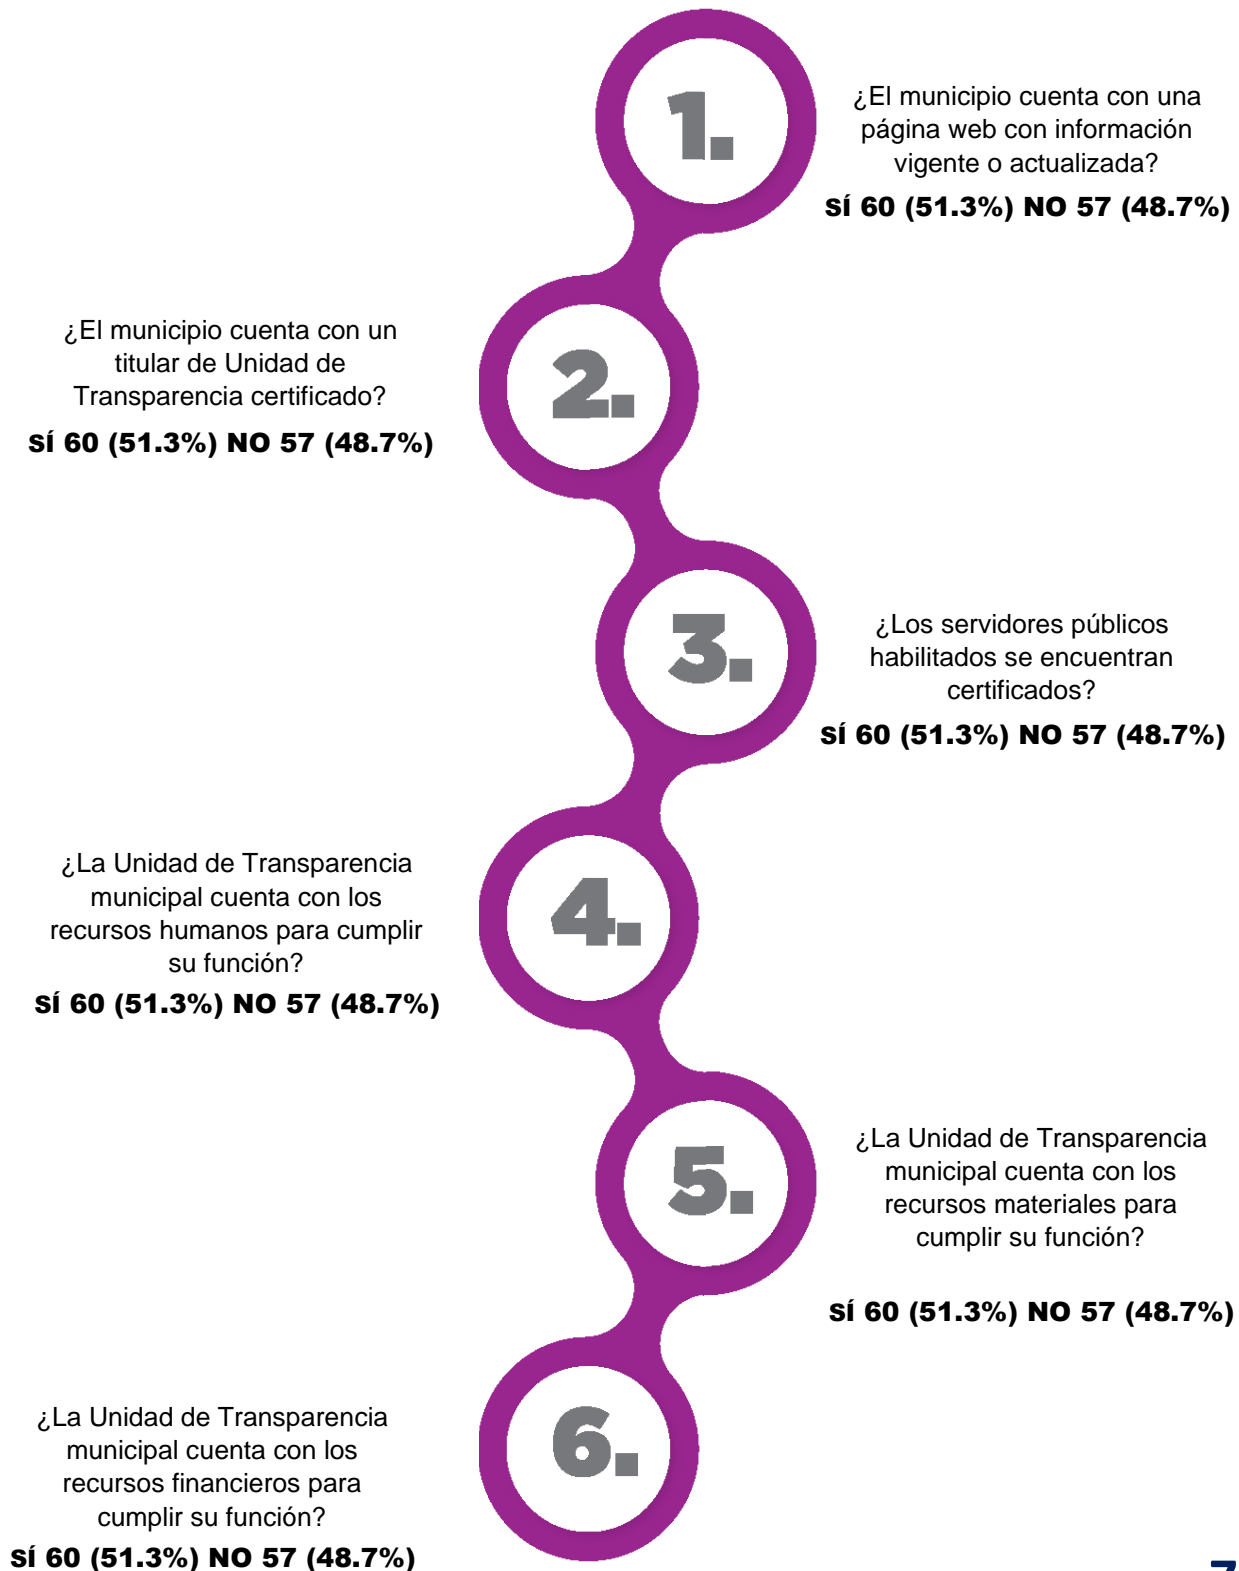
1.

¿El municipio cuenta con una página web con información vigente o actualizada?

SÍ 60 (51.3%) NO 57 (48.7%)

2.

¿El municipio cuenta con un titular de Unidad de Transparencia certificado?

SÍ 60 (51.3%) NO 57 (48.7%)

3.

¿Los servidores públicos habilitados se encuentran certificados?

SÍ 60 (51.3%) NO 57 (48.7%)

4.

¿La Unidad de Transparencia municipal cuenta con los recursos humanos para cumplir su función?

SÍ 60 (51.3%) NO 57 (48.7%)

5.

¿La Unidad de Transparencia municipal cuenta con los recursos materiales para cumplir su función?

SÍ 60 (51.3%) NO 57 (48.7%)

6.

¿La Unidad de Transparencia municipal cuenta con los recursos financieros para cumplir su función?

SÍ 60 (51.3%) NO 57 (48.7%)

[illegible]